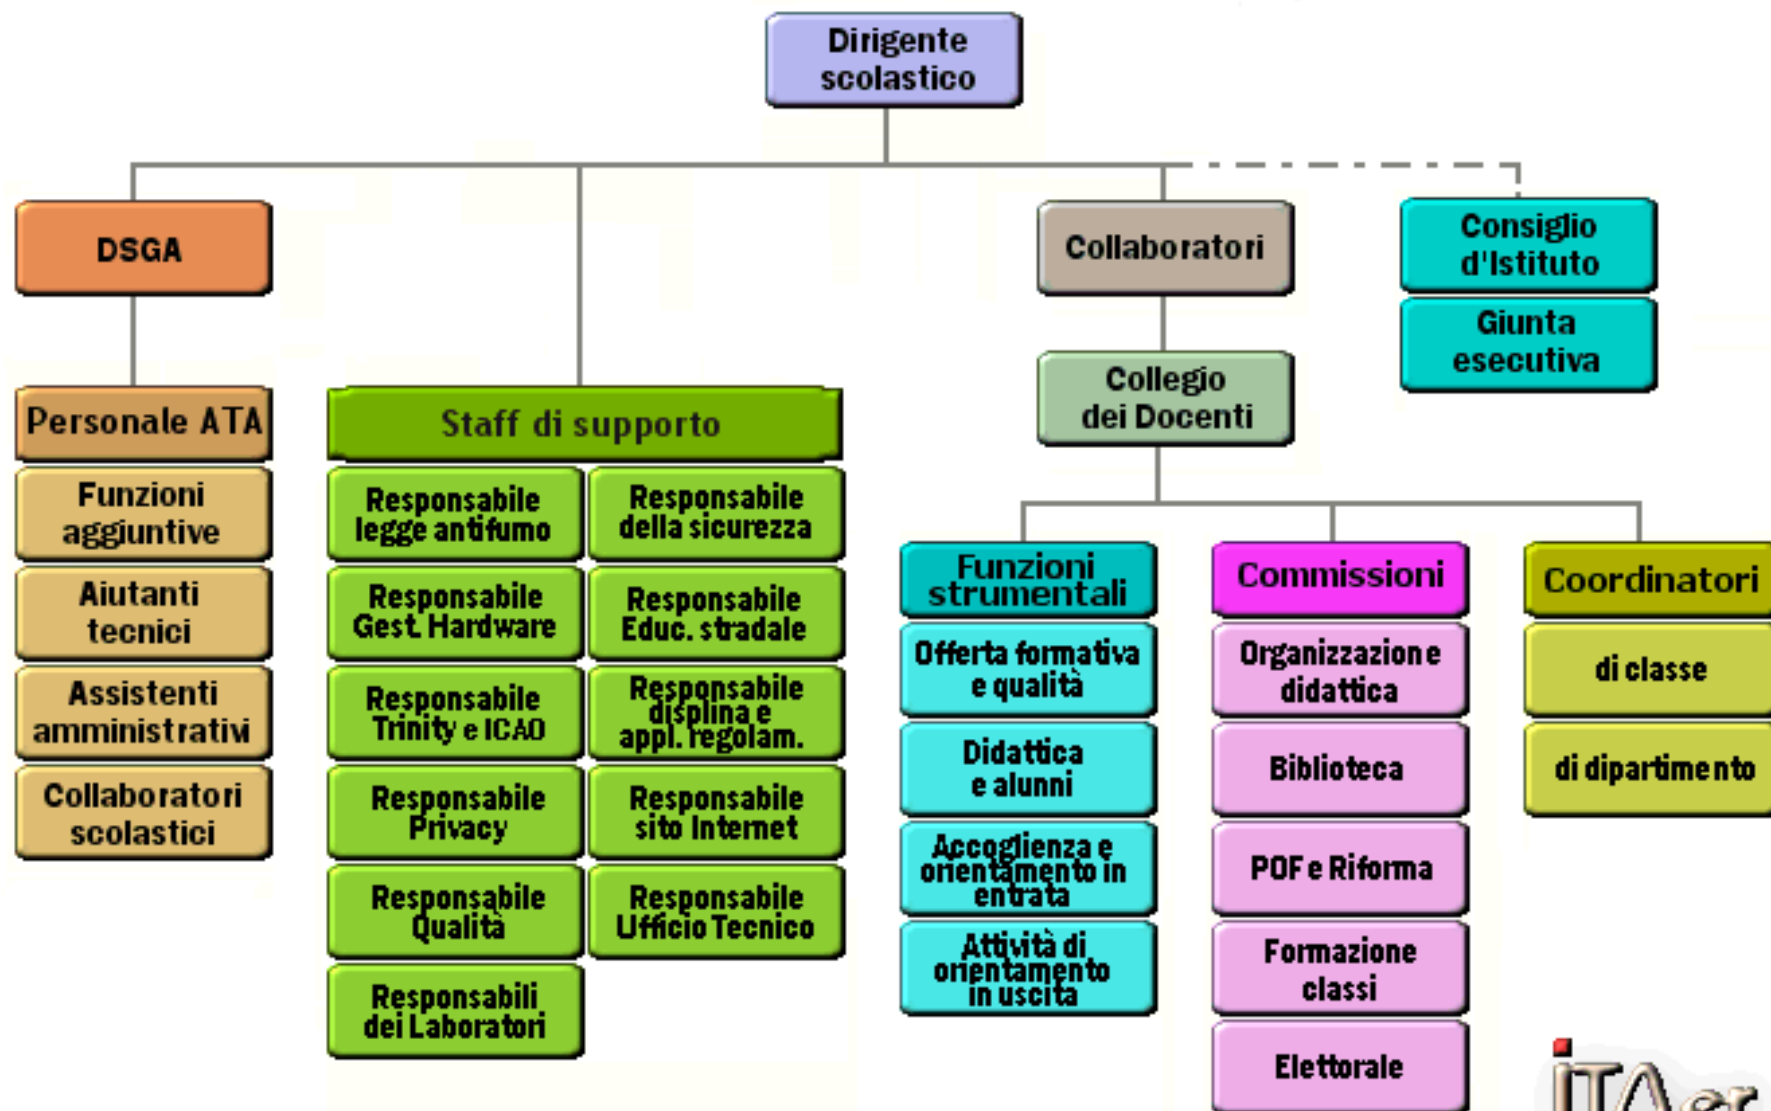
Dirigente scolastico

DSGA

Personale ATA

Funzioni aggiuntive

Aiutanti tecnici

Assistenti amministrativi

Collaboratori scolastici

Staff di supporto

Responsabile legge antifumo

Responsabile della sicurezza

Responsabile Gest. Hardware

Responsabile Educ. stradale

Responsabile Trinity e ICAO

Responsabile displina e appl. regolam.

Responsabile Privacy

Responsabile sito Internet

Responsabile Qualità

Responsabile Ufficio Tecnico

Responsabili dei Laboratori

Collaboratori

Collegio dei Docenti

Consiglio d'Istituto

Giunta esecutiva

Funzioni strumentali

Offerta formativa e qualità

Didattica e alunni

Accoglienza e orientamento in entrata

Attività di orientamento in uscita

Commissioni

Organizzazione didattica

Biblioteca

POF e Riforma

Formazione classi

Elettorale

Coordinatori

di classe

di dipartimento

iTAer